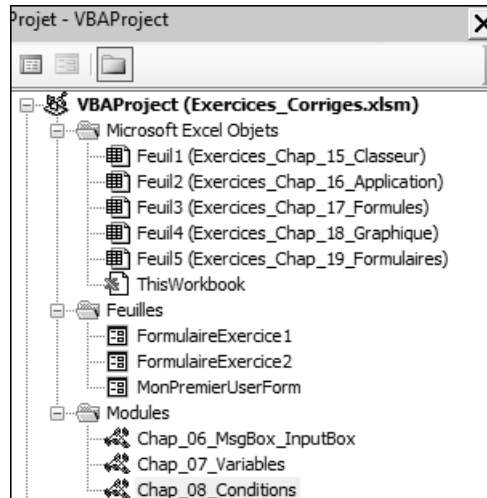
rojet - VBAProject
VBAProject (Exercices_Corriges.xlsm)
Microsoft Excel Objets
Feuil1 (Exercices_Chap_15_Classeur)
Feuil2 (Exercices_Chap_16_Application)
Feuil3 (Exercices_Chap_17_Formules)
Feuil4 (Exercices_Chap_18_Graphique)
Feuil5 (Exercices_Chap_19_Formulaires)
ThisWorkbook
Feuilles
FormulaireExercice1
FormulaireExercice2
MonPremierUserForm
Modules
Chap_06_MsgBox_InputBox
Chap_07_Variables
Chap_08_Conditions